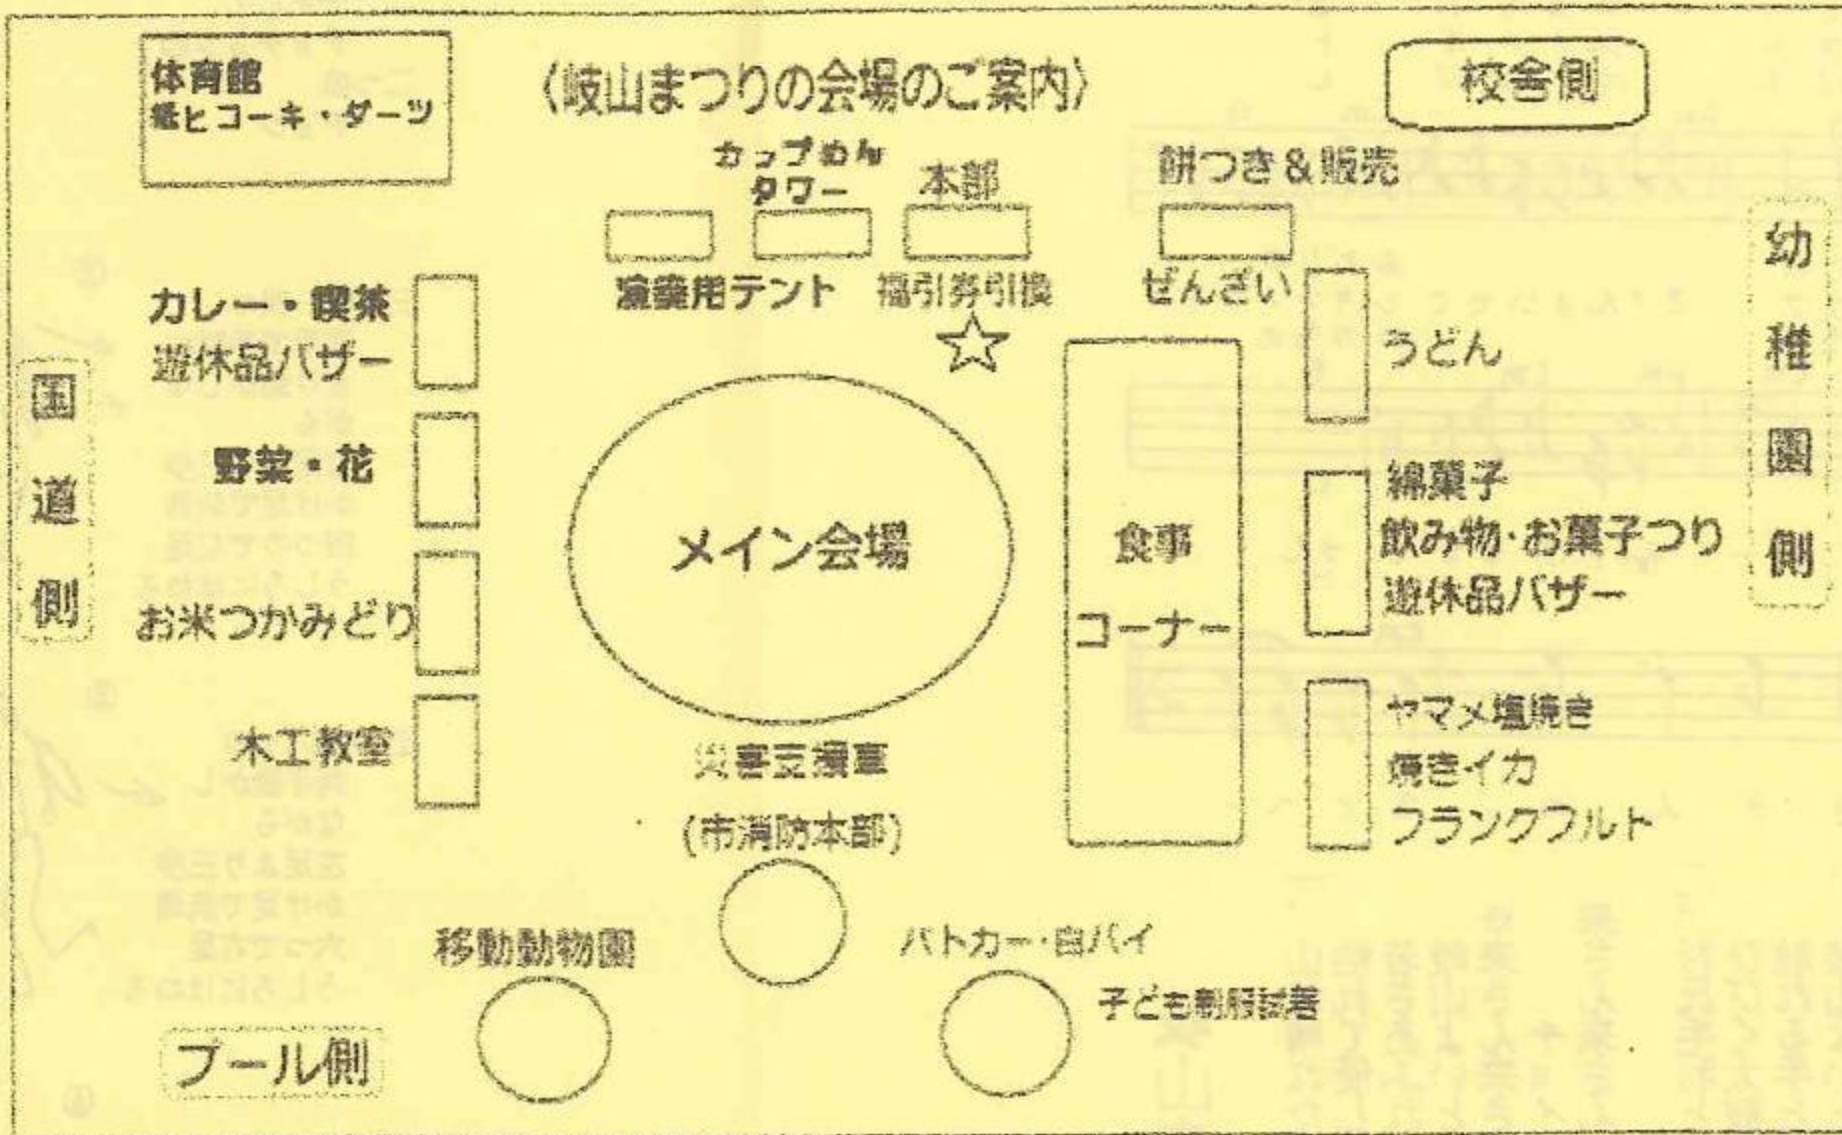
体育館
紙ヒコーキ・ダーツ

〈岐山まつりの会場のご案内〉

校舎側

カップめん
タワー

本部

餅つき＆販売

演奏用テント

福引券引換

ぜんざい

☆

カレー・喫茶
遊休品バザー

うどん

国道側

幼稚園側

野菜・花

メイン会場

食事
コーナー

綿菓子
飲み物・お菓子つり
遊休品バザー

お米つかみどり

木工教室

ヤマメ塩焼き
焼きイカ
フランクフルト

災害豆知識
(市消防本部)

移動動物園

パトカー・白バイ

子ども制服試着

プール側